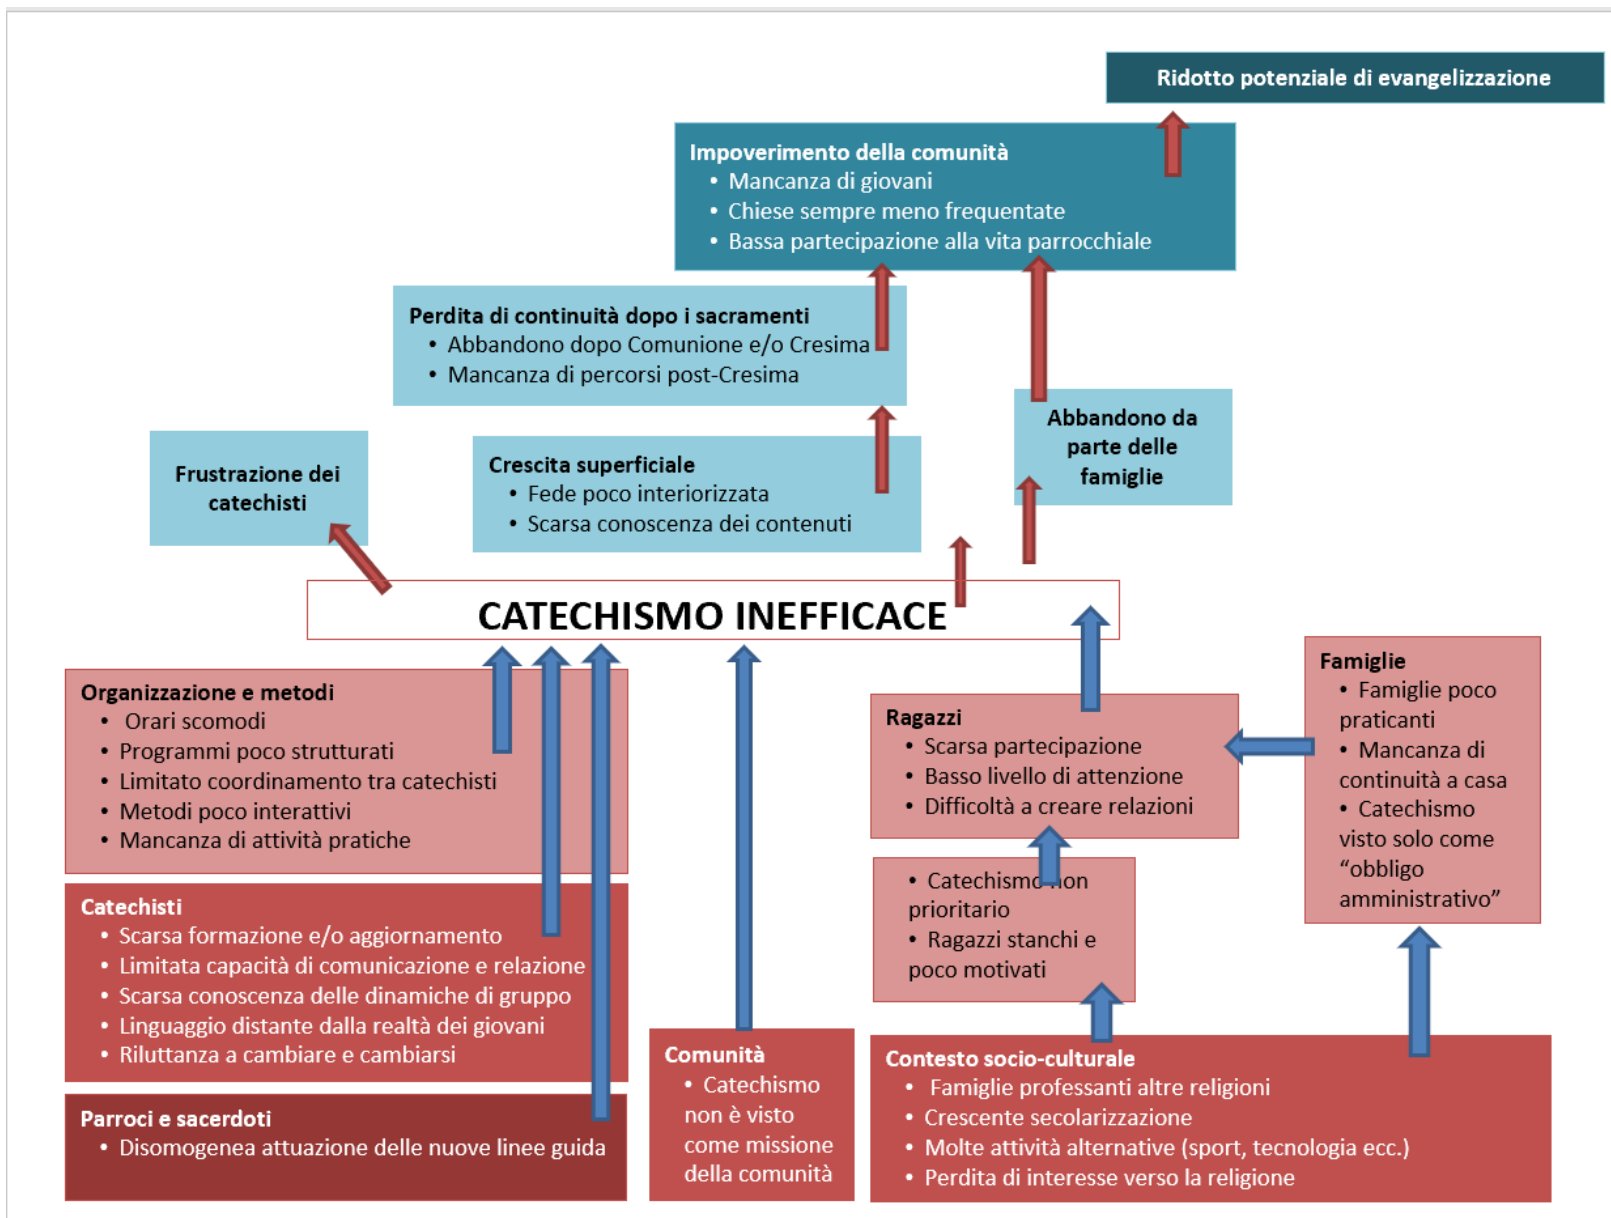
Ridotto potenziale di evangelizzazione

Impoverimento della comunità
• Mancanza di giovani
• Chiese sempre meno frequentate
• Bassa partecipazione alla vita parrocchiale

Perdita di continuità dopo i sacramenti
• Abbandono dopo Comunione e/o Cresima
• Mancanza di percorsi post-Cresima

Abbandono da parte delle famiglie

Frustrazione dei catechisti

Crescita superficiale
• Fede poco interiorizzata
• Scarsa conoscenza dei contenuti

CATECHISMO INEFFICACE

Organizzazione e metodi
• Orari scomodi
• Programmi poco strutturati
• Limitato coordinamento tra catechisti
• Metodi poco interattivi
• Mancanza di attività pratiche

Catechisti
• Scarsa formazione e/o aggiornamento
• Limitata capacità di comunicazione e relazione
• Scarsa conoscenza delle dinamiche di gruppo
• Linguaggio distante dalla realtà dei giovani
• Riluttanza a cambiare e cambiarsi

Parroci e sacerdoti
• Disomogenea attuazione delle nuove linee guida

Comunità
• Catechismo non è visto come missione della comunità

Ragazzi
• Scarsa partecipazione
• Basso livello di attenzione
• Difficoltà a creare relazioni

• Catechismo non prioritario
• Ragazzi stanchi e poco motivati

Famiglie
• Famiglie poco praticanti
• Mancanza di continuità a casa
• Catechismo visto solo come "obbligo amministrativo"

Contesto socio-culturale
• Famiglie professanti altre religioni
• Crescente secolarizzazione
• Molte attività alternative (sport, tecnologia ecc.)
• Perdita di interesse verso la religione